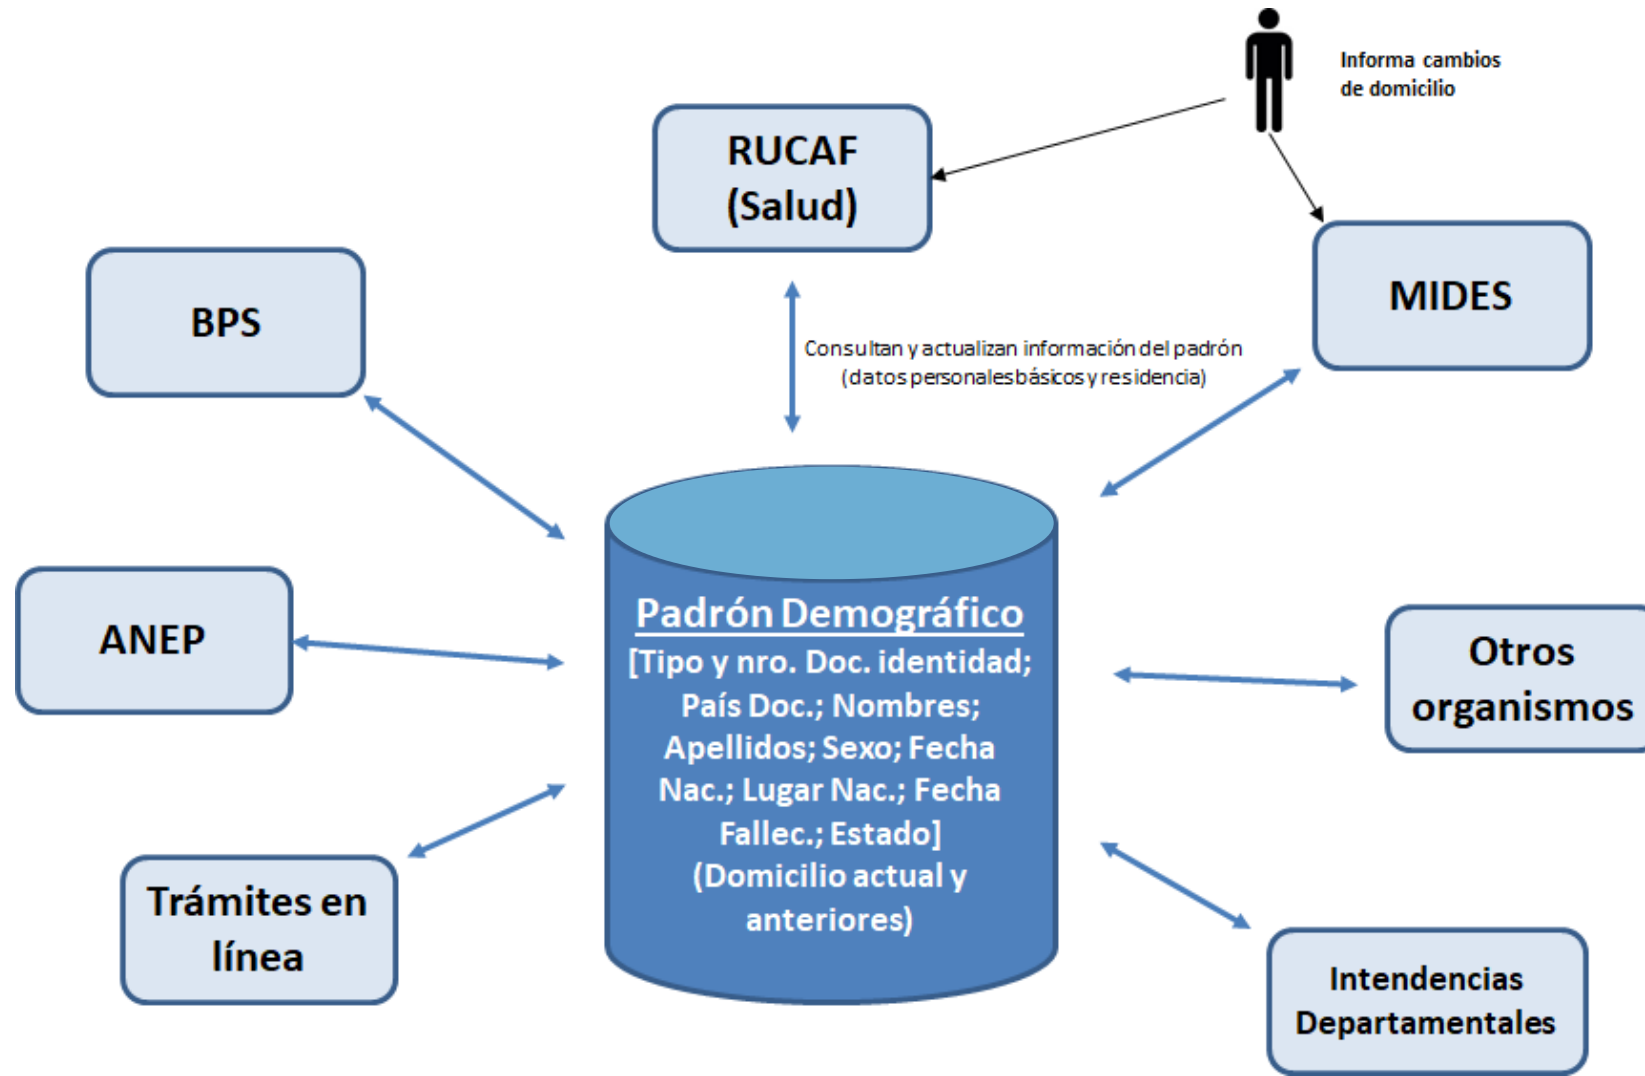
Informa cambios de domicilio

RUCAF (Salud)

MIDES

BPS

Consultan y actualizan información del padrón (datos personales básicos y residencia)

ANEP

Padrón Demográfico
[Tipo y nro. Doc. identidad; País Doc.; Nombres; Apellidos; Sexo; Fecha Nac.; Lugar Nac.; Fecha Fallec.; Estado]
(Domicilio actual y anteriores)

Otros organismos

Trámites en línea

Intendencias Departamentales